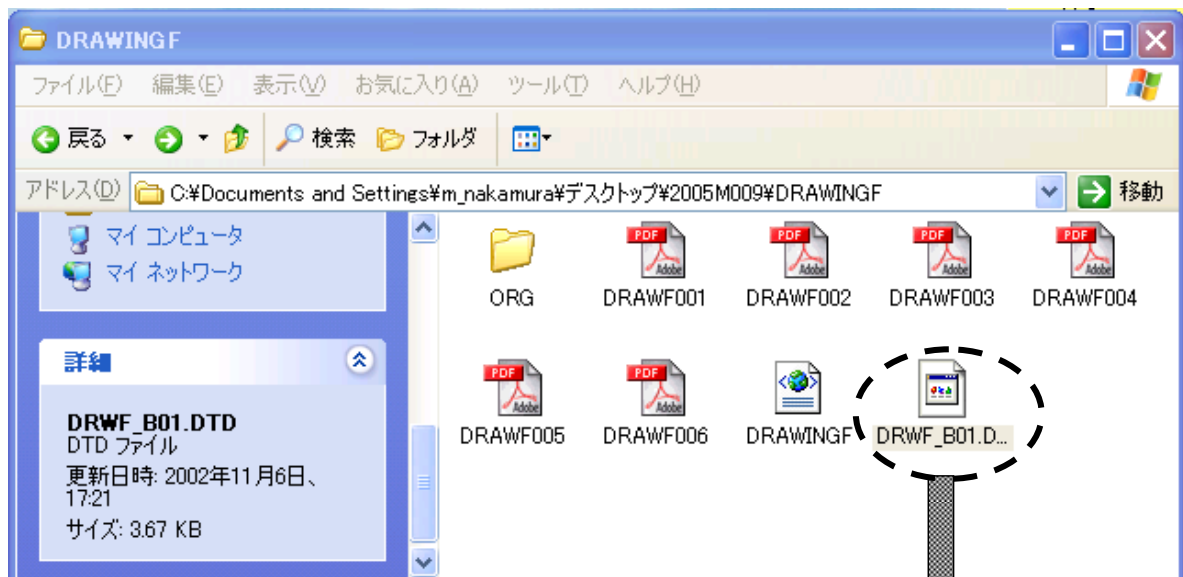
DRAWINGF

ファイル(F) 編集(E) 表示(V) お気に入り(A) ツール(T) ヘルプ(H)

戻る 検索 フォルダ

アドレス(D) C:¥Documents and Settings¥m_nakamura¥デスクトップ¥2005M009¥DRAWINGF 移動

マイ コンピュータ
マイ ネットワーク

詳細

DRWF_B01.DTD
DTD ファイル
更新日時: 2002年11月6日、17:21
サイズ: 3.67 KB

ORG
PDF Adobe DRAWF001
PDF Adobe DRAWF002
PDF Adobe DRAWF003
PDF Adobe DRAWF004
PDF Adobe DRAWF005
PDF Adobe DRAWF006
DRAWINGF
DRWF_B01.D...